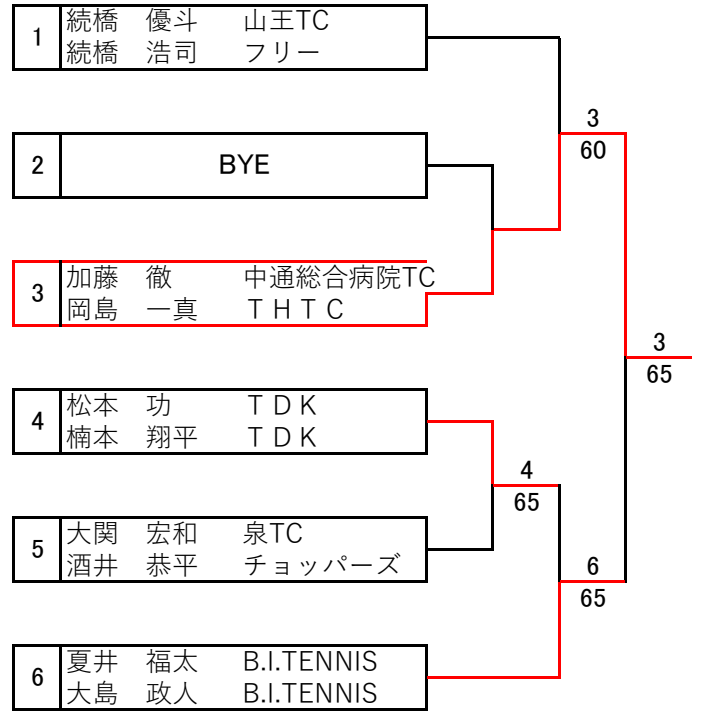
1 続橋 優斗 山王TC
続橋 浩司 フリー

2 BYE

3 加藤 徹 中通総合病院TC
岡島 一真 ＴＨＴＣ

4 松本 功 ＴＤＫ
楠本 翔平 ＴＤＫ

5 大関 宏和 泉TC
酒井 恭平 チョッパーズ

6 夏井 福太 B.I.TENNIS
大島 政人 B.I.TENNIS

3
60

4
65

6
65

3
65